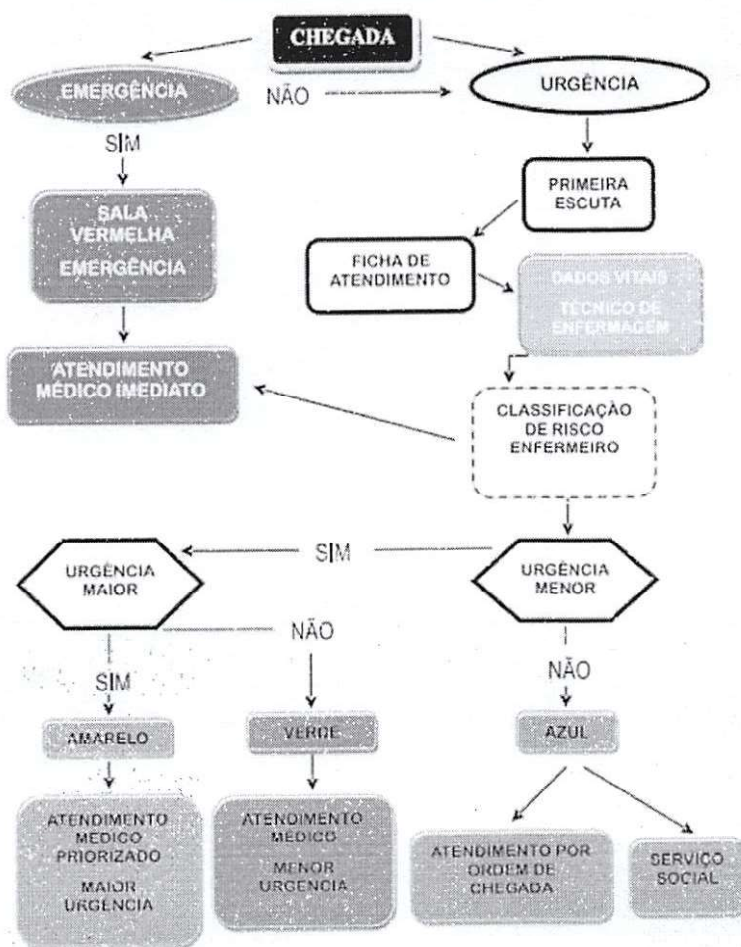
CHEGADA

EMERGÊNCIA

NÃO

URGÊNCIA

SIM

SALA VERMELHA EMERGÊNCIA

PRIMEIRA ESCUTA

FICHA DE ATENDIMENTO

DADOS VITAIS TÉCNICO DE ENFERMAGEM

ATENDIMENTO MÉDICO IMEDIATO

CLASSIFICAÇÃO DE RISCO ENFERMEIRO

SIM

URGÊNCIA MAIOR

URGÊNCIA MENOR

NÃO

SIM

NÃO

AMARELO

VERDE

AZUL

ATENDIMENTO MÉDICO PRIORIZADO MAIOR URGÊNCIA

ATENDIMENTO MÉDICO MENOR URGÊNCIA

ATENDIMENTO POR ORDEM DE CHEGADA

SERVIÇO SOCIAL